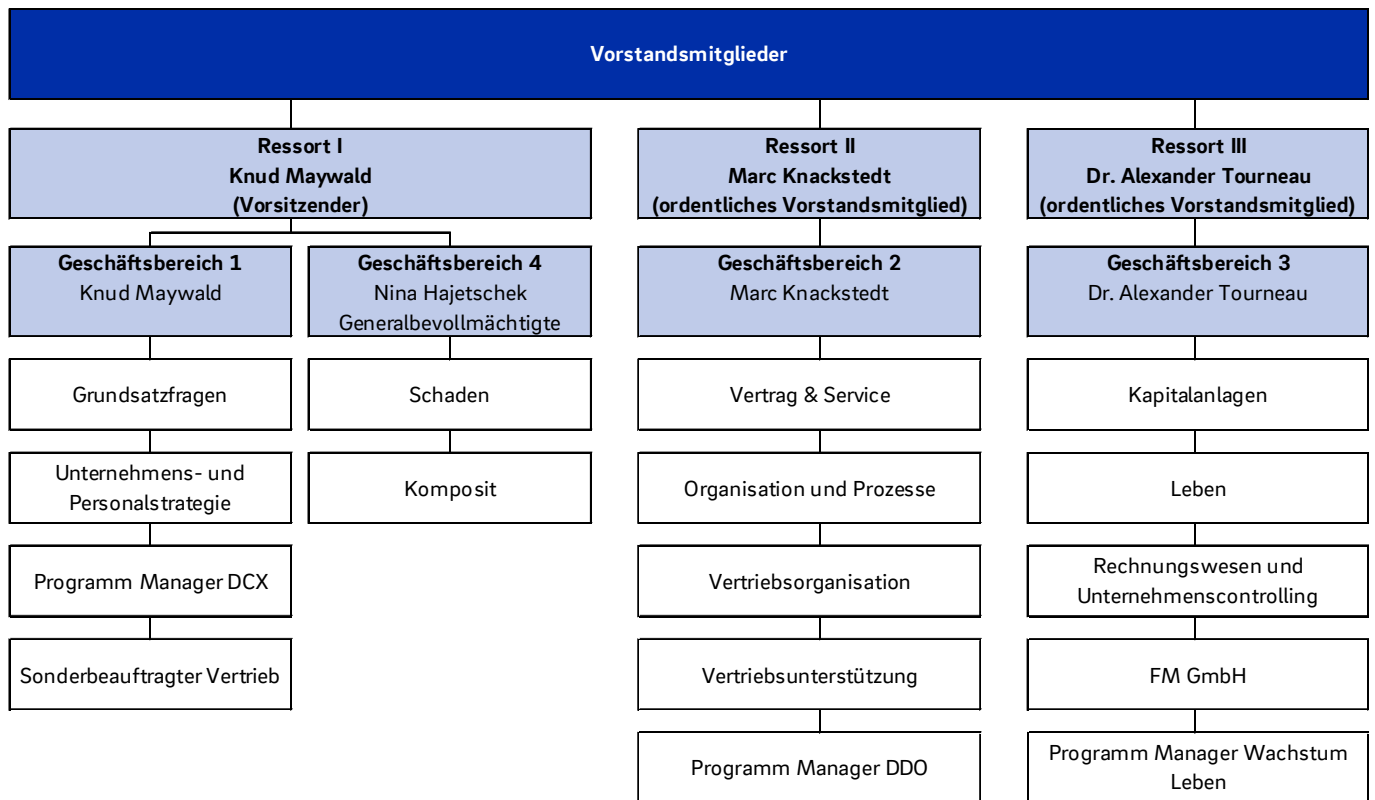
Vorstandsmitglieder

Ressort I
Knud Maywald
(Vorsitzender)

Geschäftsbereich 1
Knud Maywald

Grundsatzfragen

Unternehmens- und Personalstrategie

Programm Manager DCX

Sonderbeauftragter Vertrieb

Geschäftsbereich 4
Nina Hajetschek
Generalbevollmächtigte

Schaden

Komposit

Ressort II
Marc Knackstedt
(ordentliches Vorstandsmitglied)

Geschäftsbereich 2
Marc Knackstedt

Vertrag & Service

Organisation und Prozesse

Vertriebsorganisation

Vertriebsunterstützung

Programm Manager DDO

Ressort III
Dr. Alexander Tourneau
(ordentliches Vorstandsmitglied)

Geschäftsbereich 3
Dr. Alexander Tourneau

Kapitalanlagen

Leben

Rechnungswesen und Unternehmenscontrolling

FM GmbH

Programm Manager Wachstum Leben